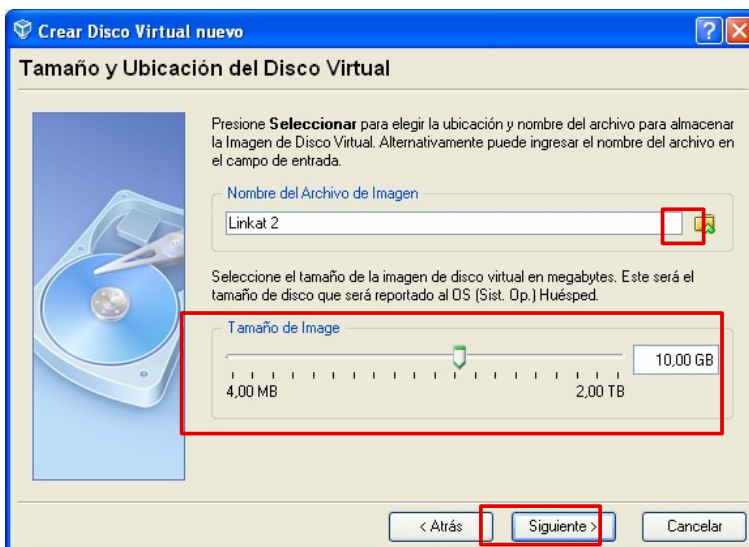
Crear Disco Virtual nuevo

Tamaño y Ubicación del Disco Virtual

Presione **Seleccionar** para elegir la ubicación y nombre del archivo para almacenar la Imagen de Disco Virtual. Alternativamente puede ingresar el nombre del archivo en el campo de entrada.

Nombre del Archivo de Imagen

Linkat 2

Seleccione el tamaño de la imagen de disco virtual en megabytes. Este será el tamaño de disco que será reportado al OS (Sist. Op.) Huésped.

Tamaño de Image

10,00 GB

4,00 MB

2,00 TB

< Atrás

Siguiente >

Cancelar